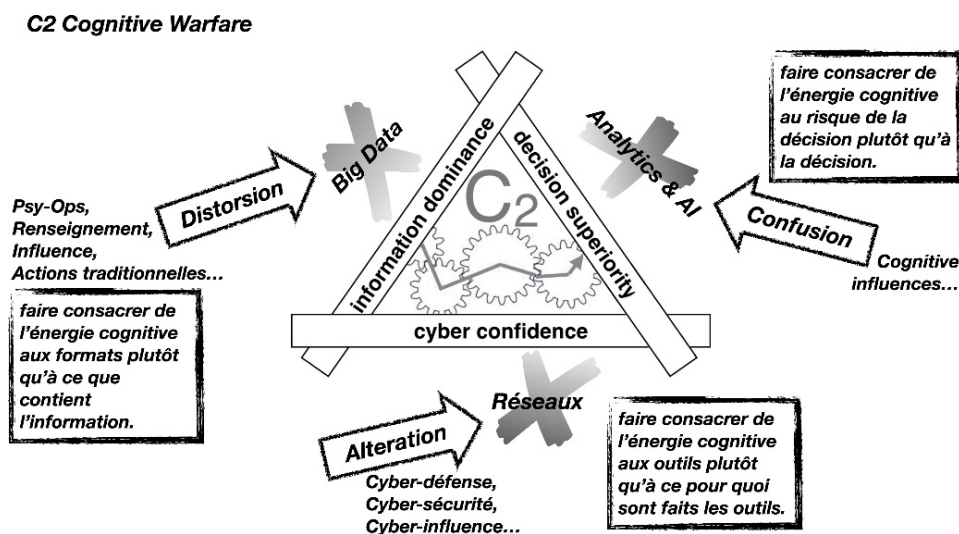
C2 Cognitive Warfare

faire consacrer de l'énergie cognitive au risque de la décision plutôt qu'à la décision.

Big Data

information dominance

decision superiority

Analytics & AI

$C_2$

Distorsion

Confusion

Psy-Ops, Renseignement, Influence, Actions traditionnelles…

Cognitive influences…

faire consacrer de l'énergie cognitive aux formats plutôt qu'à ce que contient l'information.

cyber confidence

Réseaux

Alteration

faire consacrer de l'énergie cognitive aux outils plutôt qu'à ce pour quoi sont faits les outils.

Cyber-défense, Cyber-sécurité, Cyber-influence…